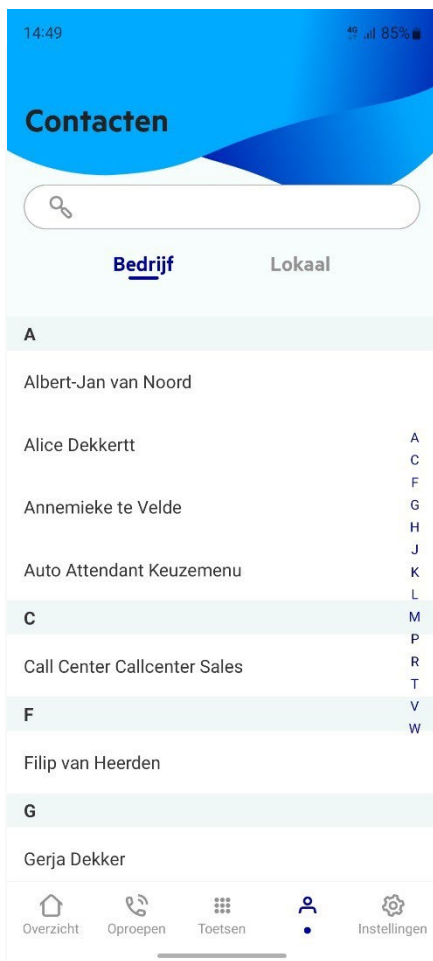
14:49 4G 85%

Contacten

Bedrijf Lokaal

A

Albert-Jan van Noord

Alice Dekkertt

Annemieke te Velde

Auto Attendant Keuzemenu

C

Call Center Callcenter Sales

F

Filip van Heerden

G

Gerja Dekker

A
C
F
G
H
J
K
L
M
P
R
T
V
W

Overzicht Oproepen Toetsen Instellingen